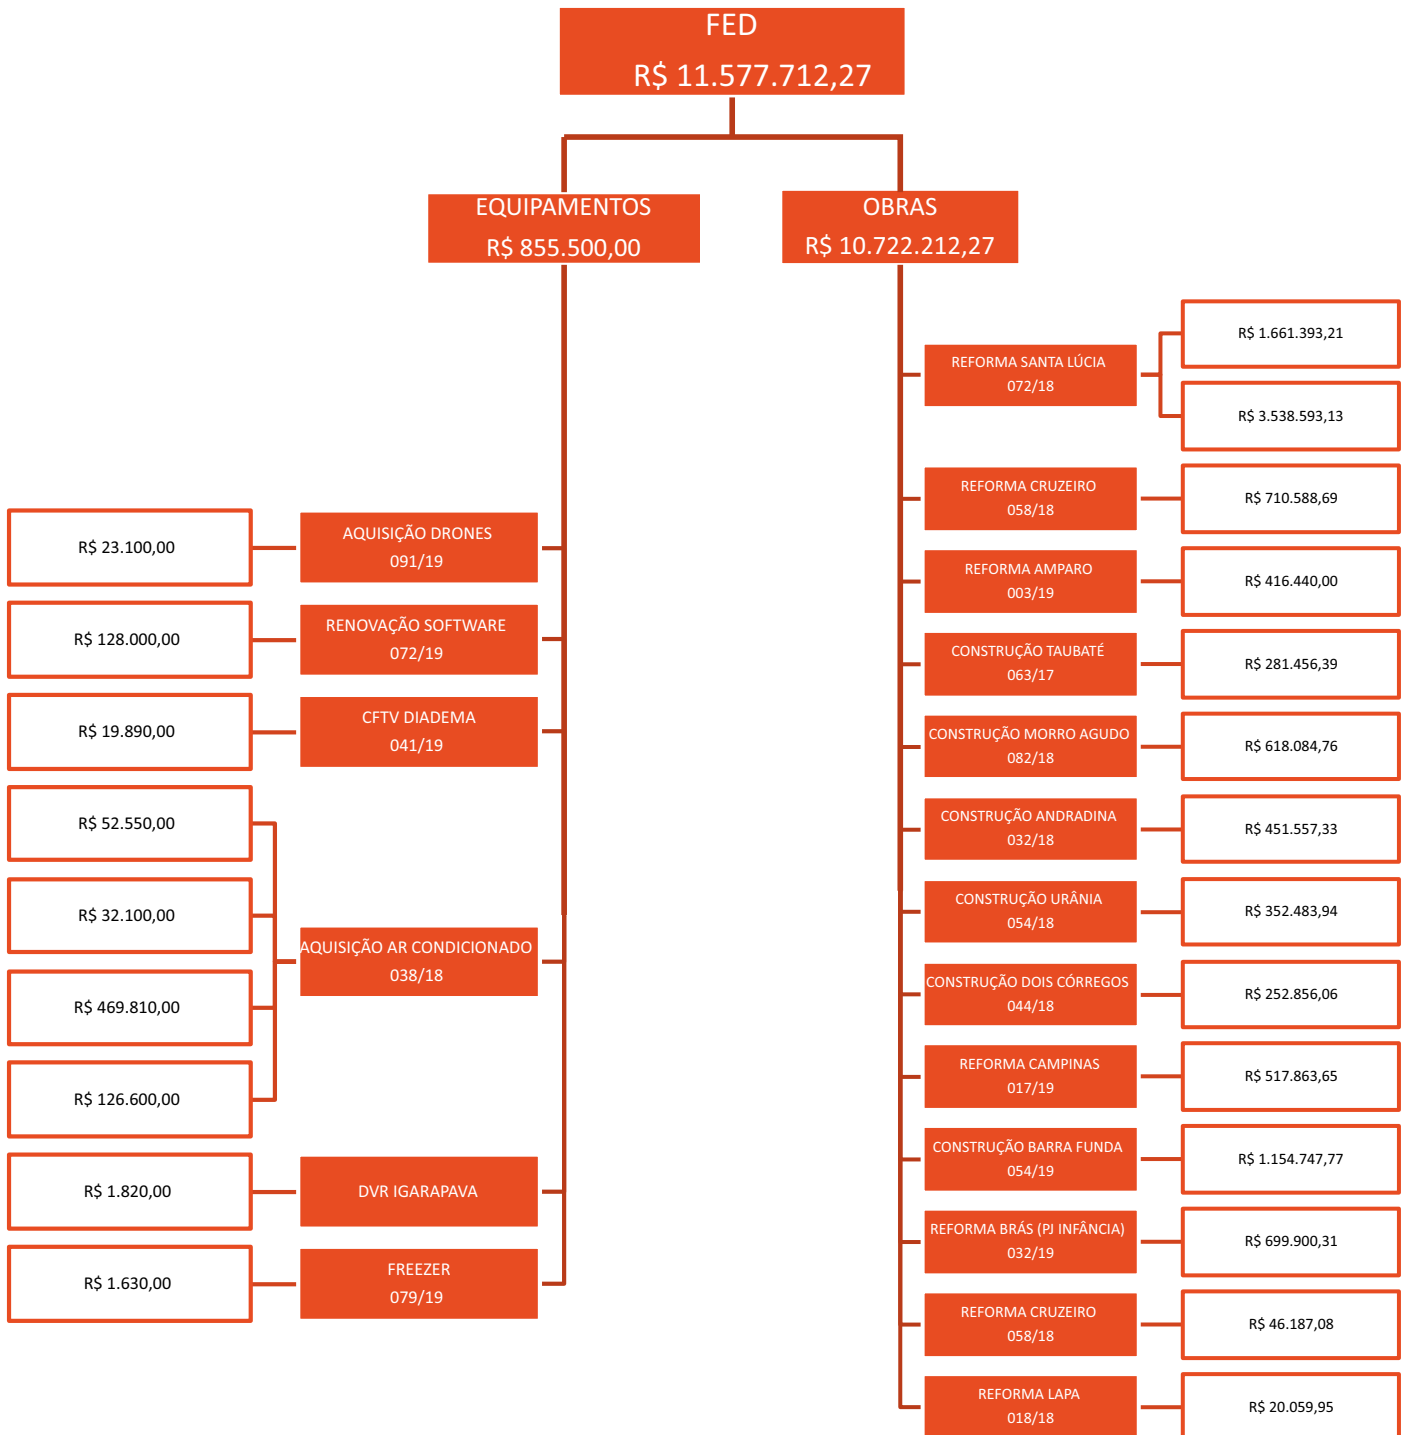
FED
R$ 11.577.712,27

EQUIPAMENTOS
R$ 855.500,00

OBRAS
R$ 10.722.212,27

AQUISIÇÃO DRONES
091/19
R$ 23.100,00

RENOVAÇÃO SOFTWARE
072/19
R$ 128.000,00

CFTV DIADEMA
041/19
R$ 19.890,00

AQUISIÇÃO AR CONDICIONADO
038/18
R$ 52.550,00
R$ 32.100,00
R$ 469.810,00
R$ 126.600,00

DVR IGARAPAVA
R$ 1.820,00

FREEZER
079/19
R$ 1.630,00

REFORMA SANTA LÚCIA
072/18
R$ 1.661.393,21
R$ 3.538.593,13

REFORMA CRUZEIRO
058/18
R$ 710.588,69

REFORMA AMPARO
003/19
R$ 416.440,00

CONSTRUÇÃO TAUBATÉ
063/17
R$ 281.456,39

CONSTRUÇÃO MORRO AGUDO
082/18
R$ 618.084,76

CONSTRUÇÃO ANDRADINA
032/18
R$ 451.557,33

CONSTRUÇÃO URÂNIA
054/18
R$ 352.483,94

CONSTRUÇÃO DOIS CÓRREGOS
044/18
R$ 252.856,06

REFORMA CAMPINAS
017/19
R$ 517.863,65

CONSTRUÇÃO BARRA FUNDA
054/19
R$ 1.154.747,77

REFORMA BRÁS (PJ INFÂNCIA)
032/19
R$ 699.900,31

REFORMA CRUZEIRO
058/18
R$ 46.187,08

REFORMA LAPA
018/18
R$ 20.059,95